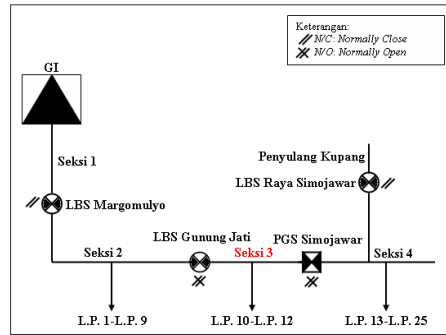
Keterangan:
N/C: Normally Close
N/O: Normally Open

GI

Seksi 1

LBS Margomulyo

Penyulang Kupang

LBS Raya Simojawar

Seksi 2

LBS Gunung Jati

Seksi 3

PGS Simojawar

Seksi 4

L.P. 1-L.P. 9

L.P. 10-L.P. 12

L.P. 13-L.P. 25